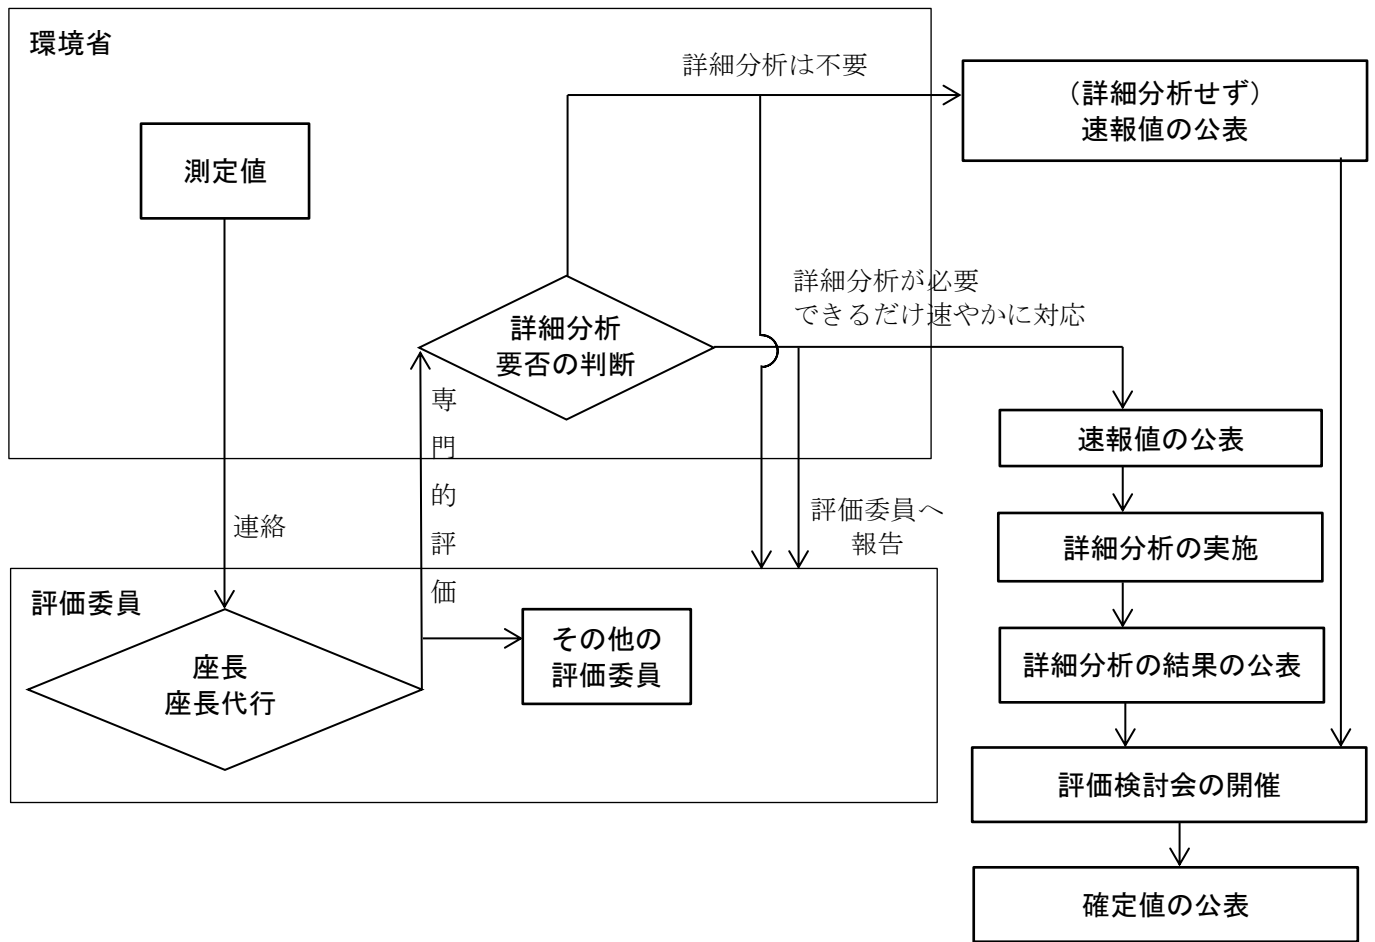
環境省

詳細分析は不要

（詳細分析せず）
速報値の公表

測定値

詳細分析が必要
できるだけ速やかに対応

詳細分析
要否の判断

専門的評価

速報値の公表

連絡

評価委員へ
報告

詳細分析の実施

評価委員

その他の
評価委員

座長
座長代行

詳細分析の結果の公表

評価検討会の開催

確定値の公表